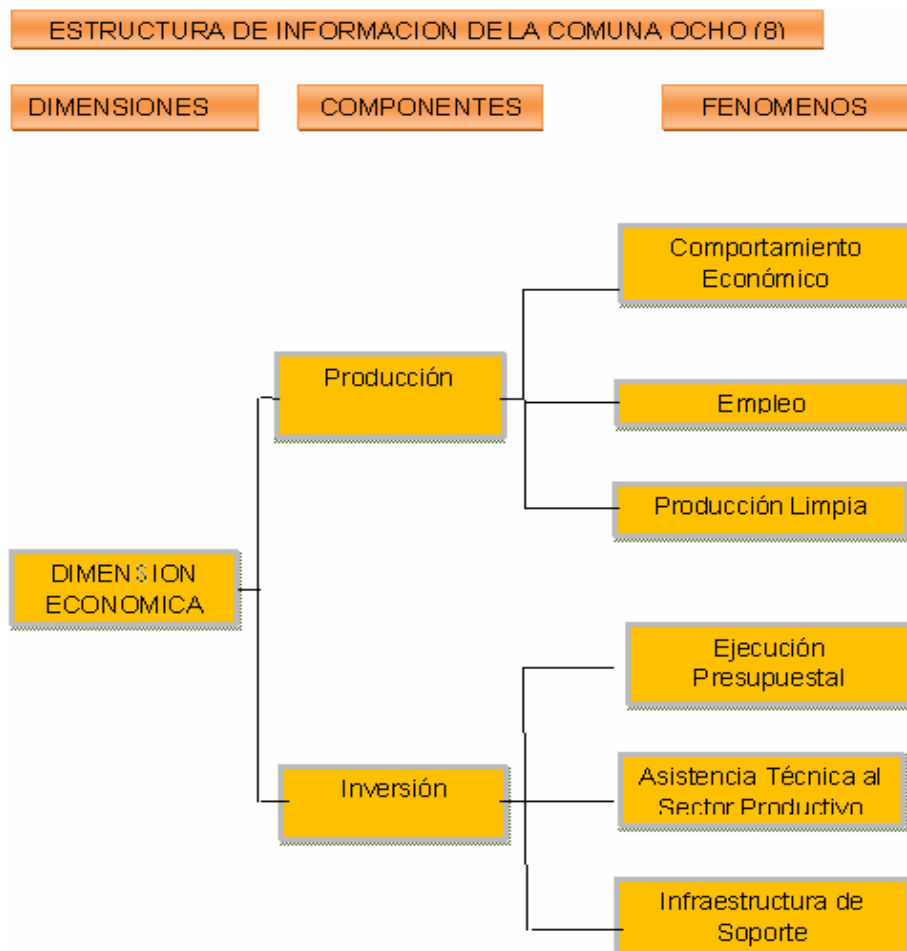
ESTRUCTURA DE INFORMACION DE LA COMUNA OCHO (8)

DIMENSIONES

COMPONENTES

FENOMENOS

DIMENSION ECONOMICA

Producción

Comportamiento Económico

Empleo

Producción Limpia

Inversión

Ejecución Presupuestal

Asistencia Técnica al Sector Productivo

Infraestructura de Soporte